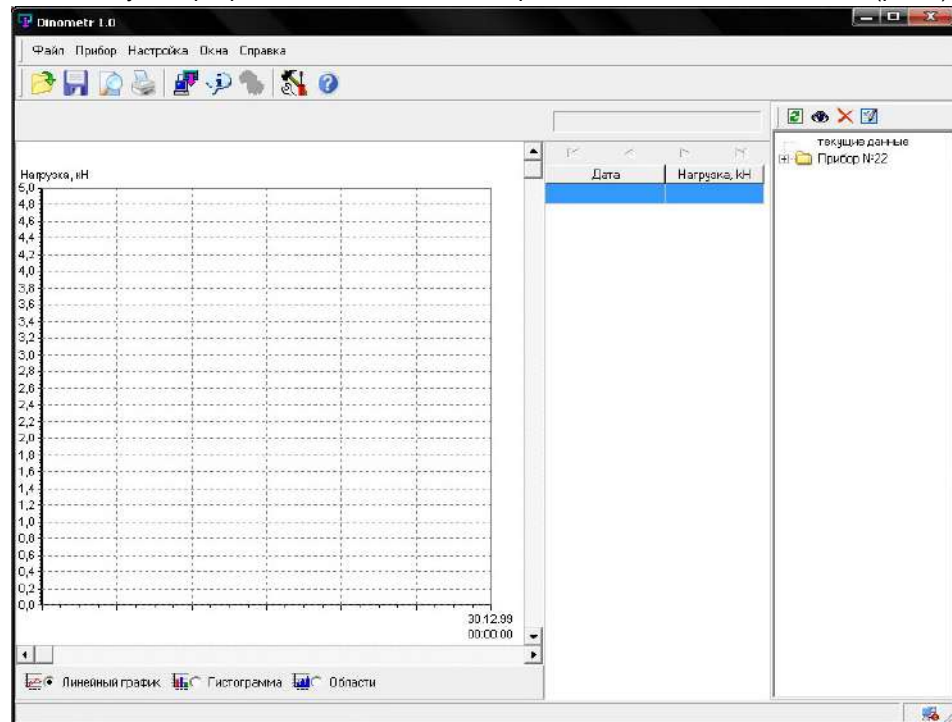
Dinometr 1.0

Файл Прибор Настройка Окна Справка

Нагрузка, кН
5,0
4,8
4,6
4,4
4,2
4,0
3,8
3,6
3,4
3,2
3,0
2,8
2,6
2,4
2,2
2,0
1,8
1,6
1,4
1,2
1,0
0,8
0,6
0,4
0,2
0,0

30.12.99
00:00:00

| Дата | Нагрузка, кН |
|---|---|
| | |

текущие данные
Прибор N-22

Линейный график Гистограмма Области